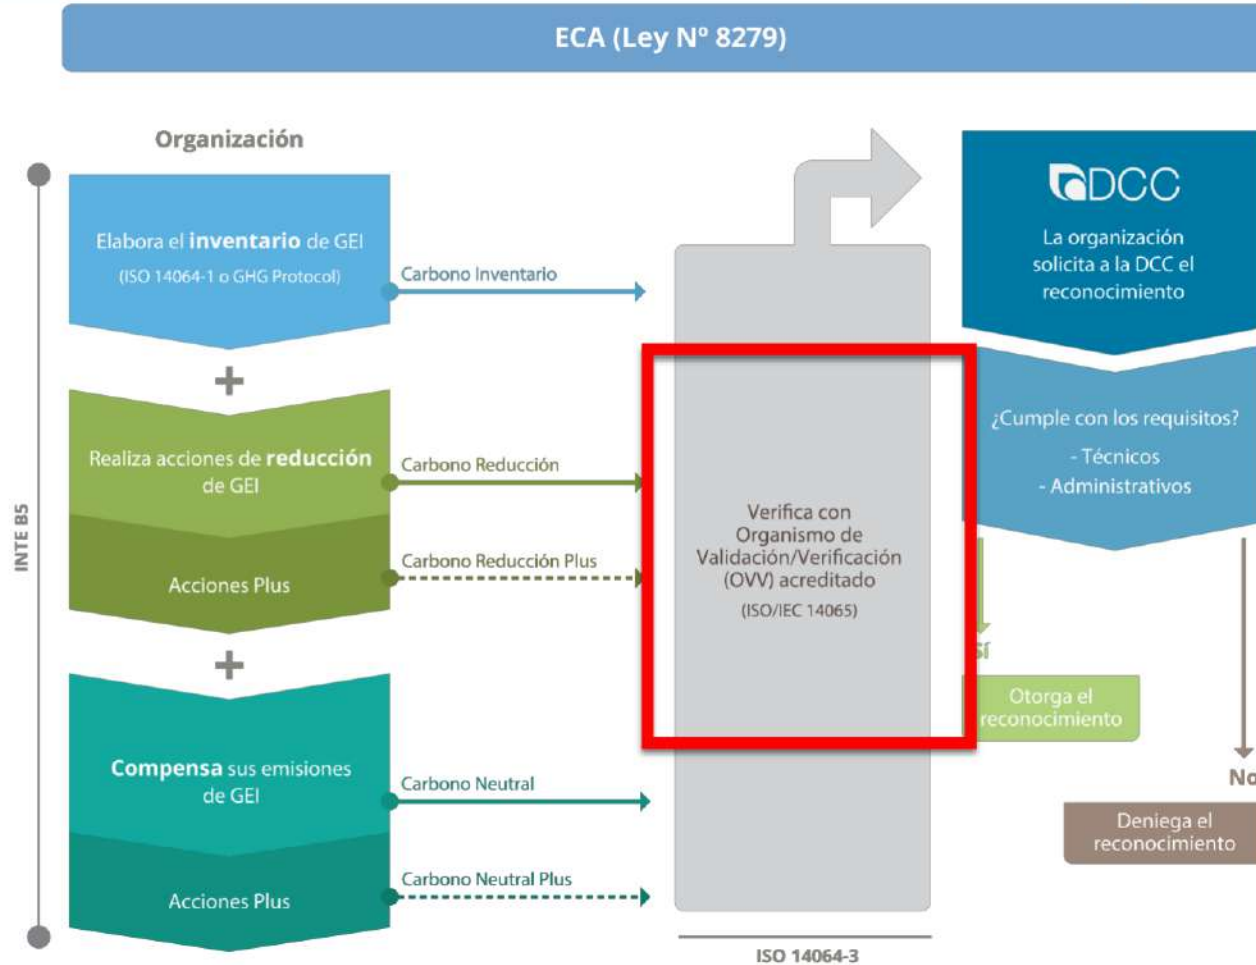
ECA (Ley Nº 8279)

Organización

INTE B5

Elabora el **inventario** de GEI
(ISO 14064-1 o GHG Protocol)

Carbono Inventario

+

Realiza acciones de **reducción** de GEI

Carbono Reducción

Acciones Plus

Carbono Reducción Plus

+

**Compensa** sus emisiones de GEI

Carbono Neutral

Acciones Plus

Carbono Neutral Plus

Verifica con Organismo de Validación/Verificación (OVV) acreditado
(ISO/IEC 14065)

ISO 14064-3

DCC

La organización solicita a la DCC el reconocimiento

¿Cumple con los requisitos?
- Técnicos
- Administrativos

Sí

Otorga el reconocimiento

No

Deniega el reconocimiento